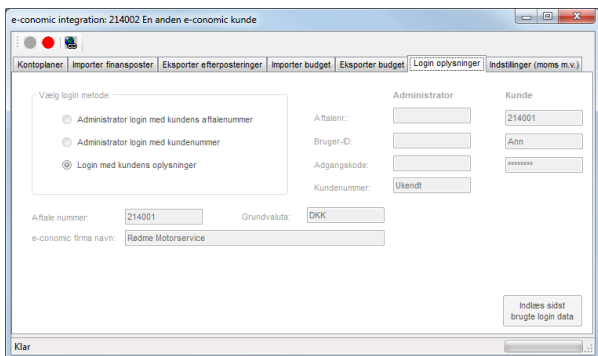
e-conomic integration: 214002 En anden e-conomic kunde

Kontoplaner | Importer finansposter | Eksporter efterposteringer | Importer budget | Eksporter budget | Login oplysninger | Indstillinger (moms m.v.)

Vælg login metode:

Administrator login med kundens aftalenummer

Administrator login med kundenummer

Login med kundens oplysninger

Administrator

Kunde

Aftalenr.:

214001

Bruger-ID:

Ann

Adgangskode:

••••••••

Kundenummer:

Ukendt

Aftale nummer:

214001

Grundvaluta:

DKK

e-conomic firma navn:

Rødme Motorservice

Indlæs sidst brugte login data

Klar